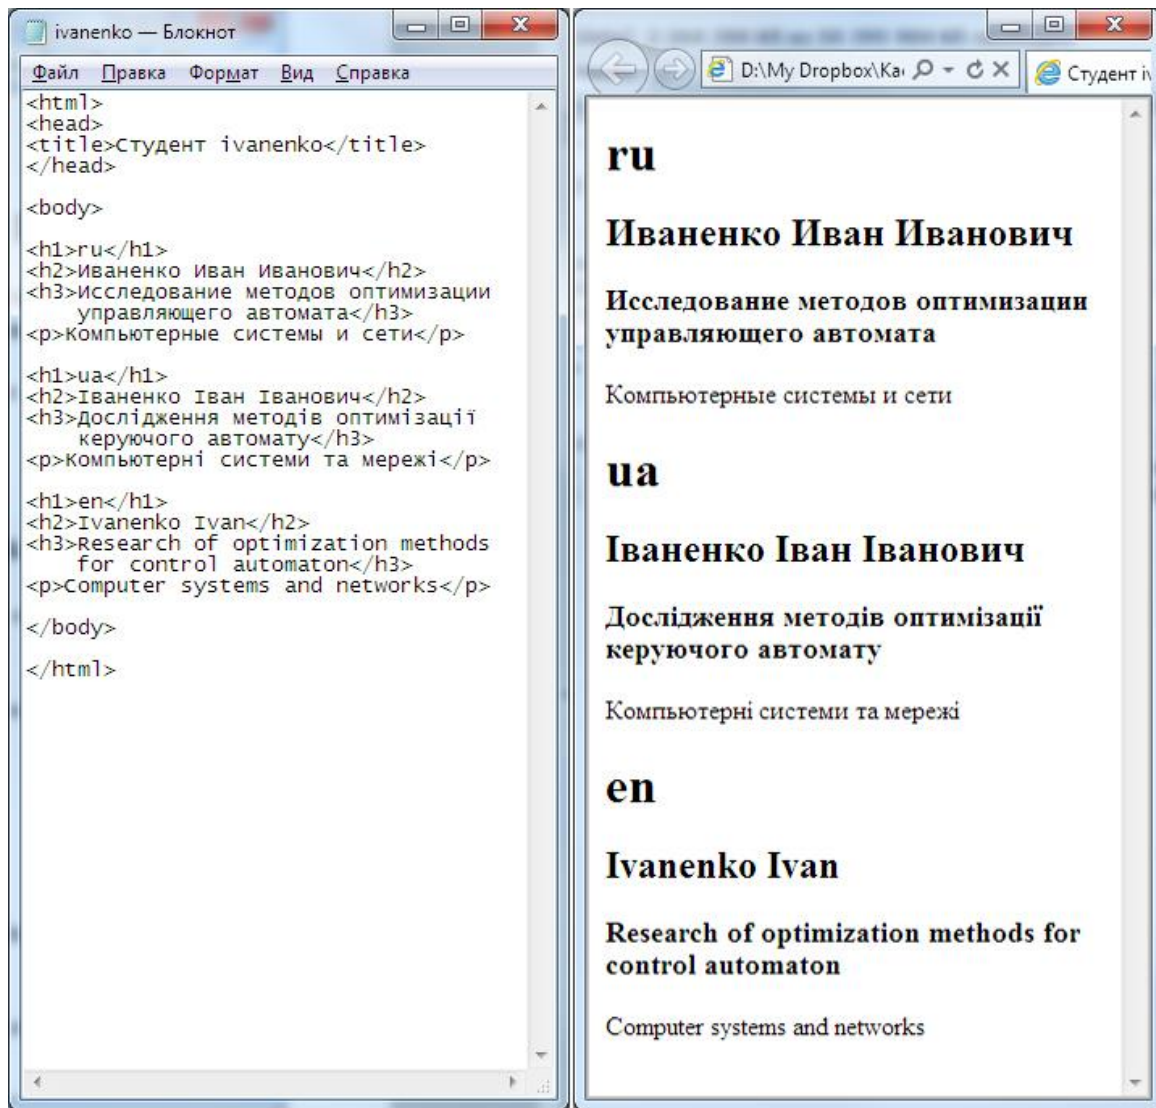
ivanenko — Блокнот

Файл Правка Формат Вид Справка

<html>
<head>
<title>Студент ivanenko</title>
</head>

<body>

<h1>ru</h1>
<h2>Иваненко Иван Иванович</h2>
<h3>Исследование методов оптимизации управляющего автомата</h3>
<p>Компьютерные системы и сети</p>

<h1>ua</h1>
<h2>Іваненко Іван Іванович</h2>
<h3>Дослідження методів оптимізації керуючого автомату</h3>
<p>Компьютерні системи та мережі</p>

<h1>en</h1>
<h2>Ivanenko Ivan</h2>
<h3>Research of optimization methods for control automaton</h3>
<p>Computer systems and networks</p>

</body>

</html>

D:\My Dropbox\Ka

Студент i

ru

Иваненко Иван Иванович

Исследование методов оптимизации управляющего автомата

Компьютерные системы и сети

ua

Іваненко Іван Іванович

Дослідження методів оптимізації керуючого автомату

Компьютерні системи та мережі

en

Ivanenko Ivan

Research of optimization methods for control automaton

Computer systems and networks